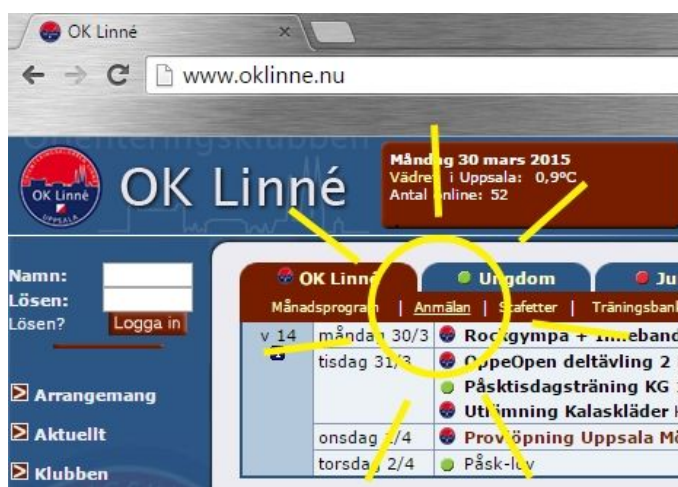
OK Linné

×

www.oklinne.nu

Orienteringsklubben

OK Linné

UPPSALA

OK Linné

Månd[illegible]g 30 mars 2015
Vädre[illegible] i Uppsala: 0,9°C
Antal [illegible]nline: 52

Namn:
Lösen:
Lösen?
Logga in

Arrangemang

Aktuellt

Klubben

OK Linn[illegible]

U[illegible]gdom

Ju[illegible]

Månadsprogra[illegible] | Anmälan | S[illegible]afetter | Träningsbank

| v 14 | månda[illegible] 30/3 | Ro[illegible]gympa + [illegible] |
|---|---|---|
| | tisdag 31/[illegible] | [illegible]ppeOpen deltävling 2 |
| | | Påsktisdagsträning KG |
| | | Ut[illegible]mning Kalaskläder |
| | onsdag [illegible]/4 | Prov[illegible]öppning Uppsala M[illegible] |
| | torsda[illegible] 2/4 | Påsk-l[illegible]v |